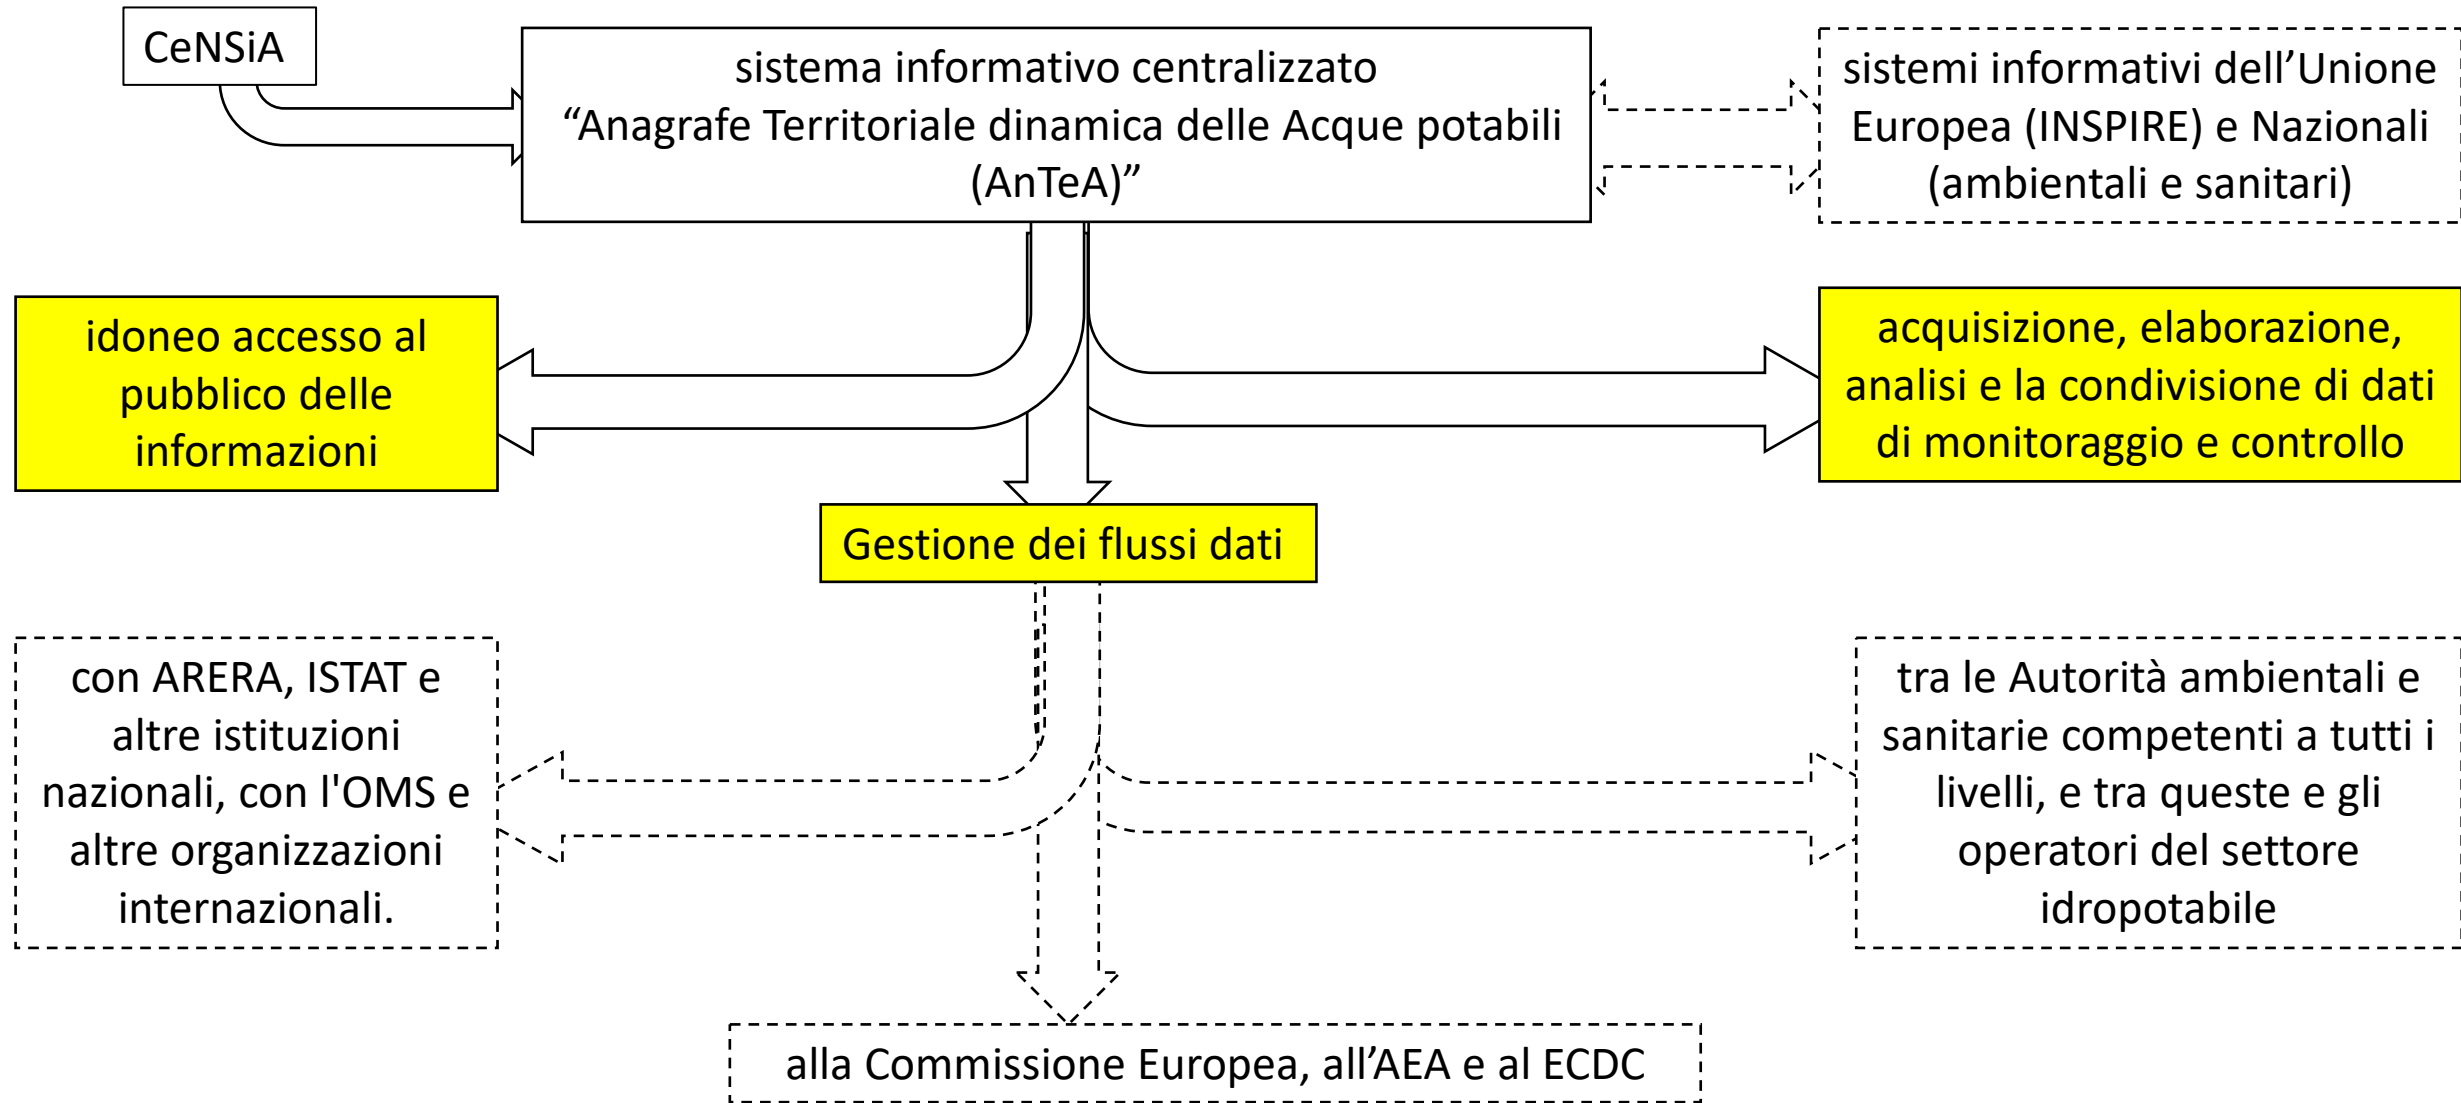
CeNSiA

sistema informativo centralizzato "Anagrafe Territoriale dinamica delle Acque potabili (AnTeA)"

sistemi informativi dell'Unione Europea (INSPIRE) e Nazionali (ambientali e sanitari)

idoneo accesso al pubblico delle informazioni

acquisizione, elaborazione, analisi e la condivisione di dati di monitoraggio e controllo

Gestione dei flussi dati

con ARERA, ISTAT e altre istituzioni nazionali, con l'OMS e altre organizzazioni internazionali.

tra le Autorità ambientali e sanitarie competenti a tutti i livelli, e tra queste e gli operatori del settore idropotabile

alla Commissione Europea, all'AEA e al ECDC